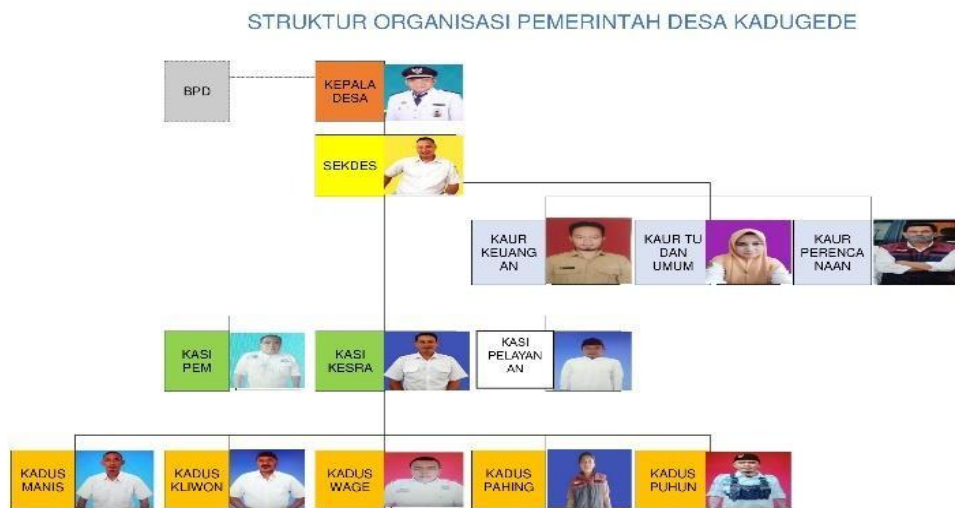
STRUKTUR ORGANISASI PEMERINTAH DESA KADUGEDE

BPD

KEPALA DESA

SEKDES

KAUR KEUANGAN

KAUR TU DAN UMUM

KAUR PERENCANAAN

KASI PEM

KASI KESRA

KASI PELAYANAN

KADUS MANIS

KADUS KLIWON

KADUS WAGE

KADUS PAHING

KADUS PUHUN